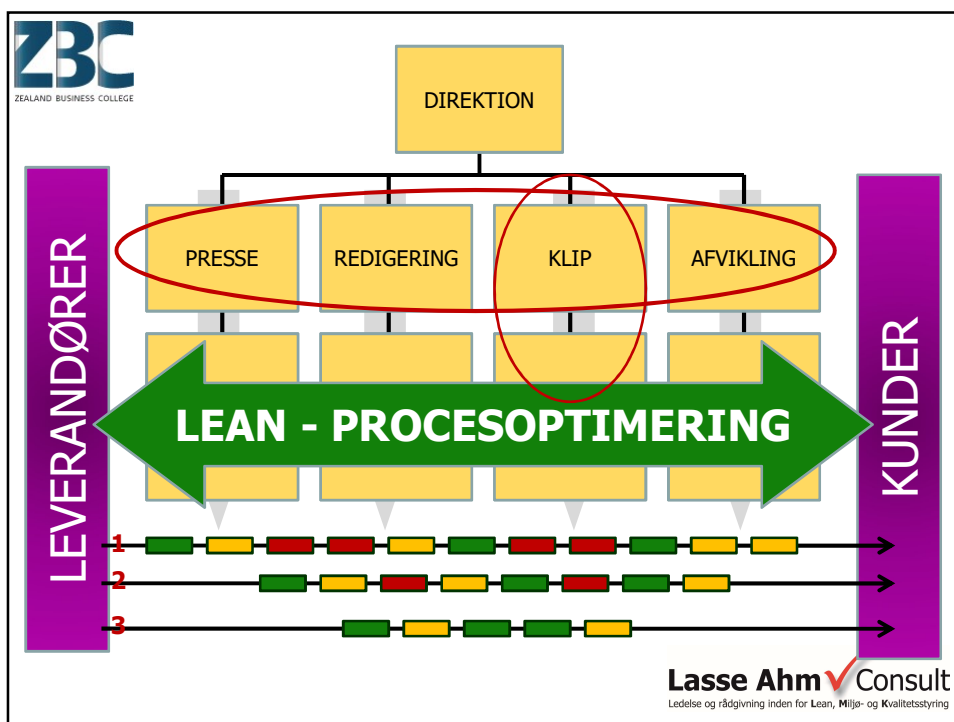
ZBC
ZEALAND BUSINESS COLLEGE

DIREKTION

PRESSE
REDIGERING
KLIP
AFVIKLING

LEVERANDØRER

KUNDER

LEAN - PROCESOPTIMERING

1
2
3

Lasse Ahm Consult
Ledelse og rådgivning inden for Lean, Miljø- og Kvalitetsstyring